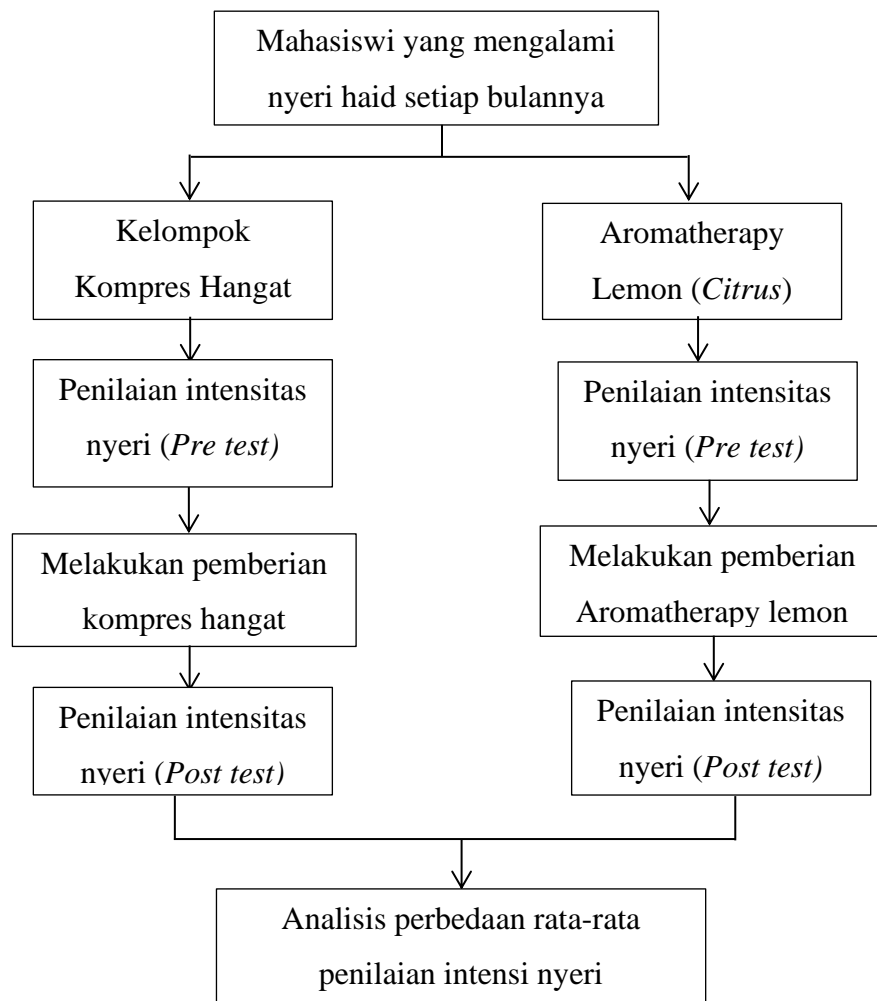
Mahasiswi yang mengalami nyeri haid setiap bulannya

Kelompok Kompres Hangat

Penilaian intensitas nyeri (*Pre test)*

Melakukan pemberian kompres hangat

Penilaian intensitas nyeri (*Post test)*

Aromatherapy Lemon (*Citrus*)

Penilaian intensitas nyeri (*Pre test)*

Melakukan pemberian Aromatherapy lemon

Penilaian intensitas nyeri (*Post test)*

Analisis perbedaan rata-rata penilaian intensi nyeri